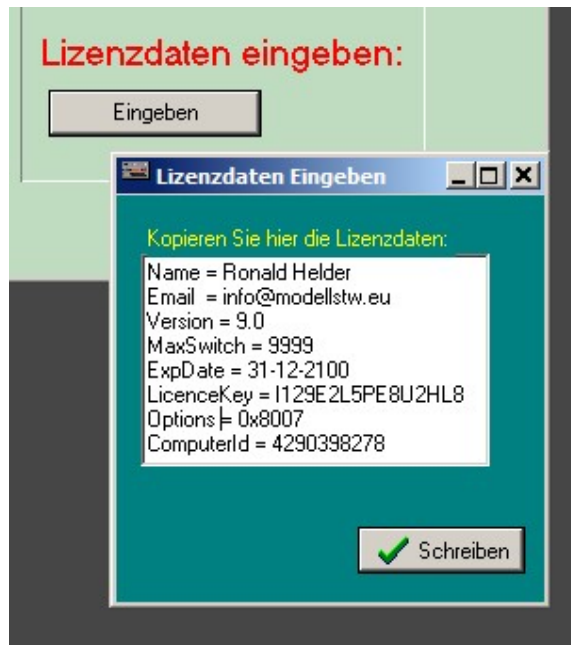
Lizenzdaten eingeben:

Eingeben

Lizenzdaten Eingeben

Kopieren Sie hier die Lizenzdaten:

Name = Ronald Helder
Email = info@modellstw.eu
Version = 9.0
MaxSwitch = 9999
ExpDate = 31-12-2100
LicenceKey = I129E2L5PE8U2HL8
Options = 0x8007
ComputerId = 4290398278

Schreiben